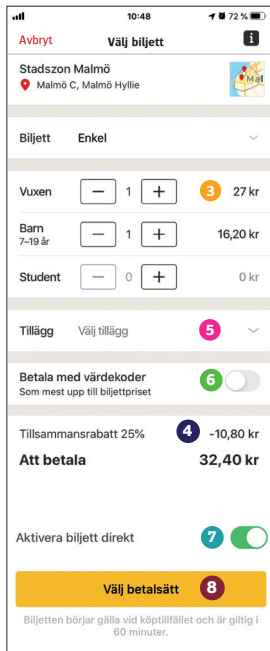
10:48
72 %
Avbryt
Välj biljett
i
Stadszon Malmö
Malmö C, Malmö Hyllie
Mal

Biljett Enkel

Vuxen − 1 + 3 27 kr
Barn 7–19 år − 1 + 16,20 kr
Student − 0 + 0 kr

Tillägg Välj tillägg 5

Betala med värdekoder
Som mest upp till biljettpriset 6

Tillsammansrabatt 25% 4 -10,80 kr
Att betala 32,40 kr

Aktivera biljett direkt 7

Välj betalsätt 8

Biljetten börjar gälla vid köptillfället och är giltig i 60 minuter.